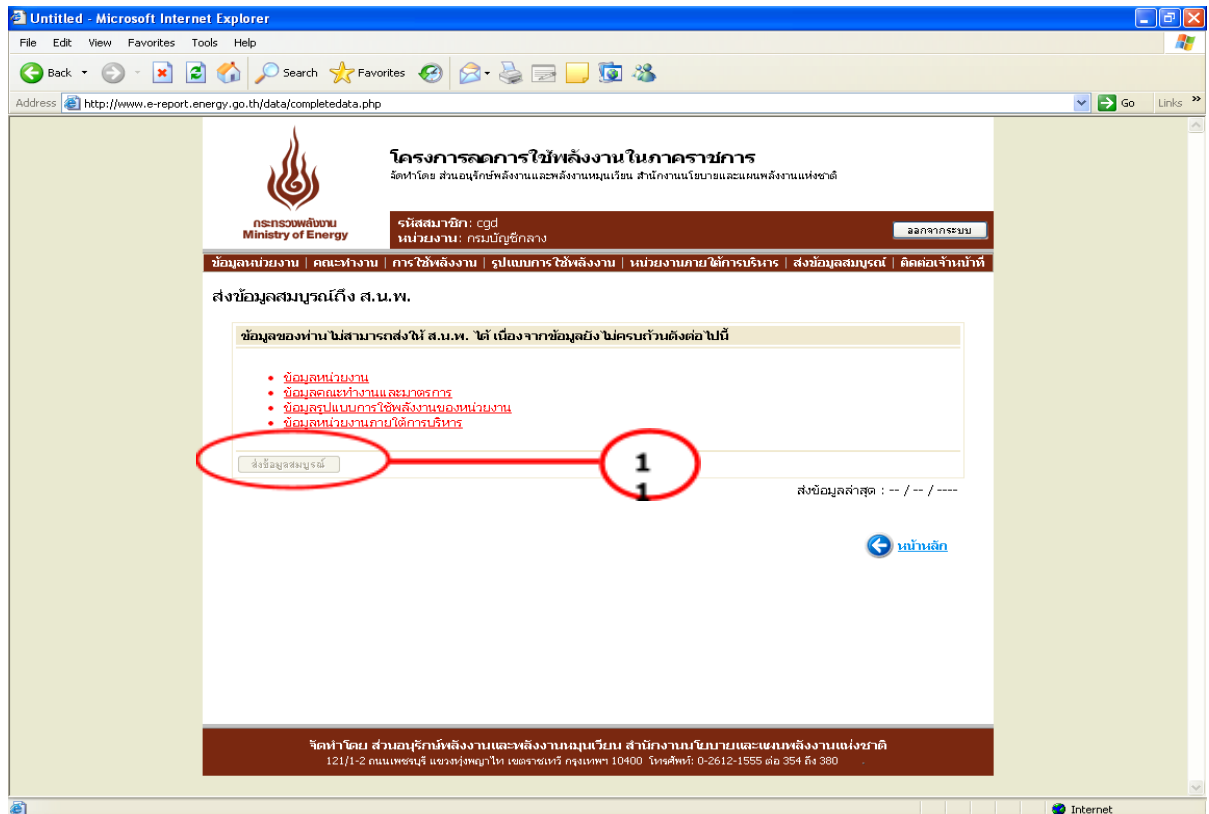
Untitled - Microsoft Internet Explorer

File Edit View Favorites Tools Help

Back Search Favorites

Address http://www.e-report.energy.go.th/data/completedata.php Go Links

โครงการลดการใช้พลังงานในภาคราชการ
จัดทำโดย ส่วนอนุรักษ์พลังงานและพลังงานหมุนเวียน สำนักงานนโยบายและแผนพลังงานแห่งชาติ

กระทรวงพลังงาน
Ministry of Energy

รหัสสมาชิก: cgd
หน่วยงาน: กรมบัญชีกลาง

ออกจากระบบ

ข้อมูลหน่วยงาน | คณะทำงาน | การใช้พลังงาน | รูปแบบการใช้พลังงาน | หน่วยงานภายใต้การบริหาร | ส่งข้อมูลสมบูรณ์ | ติดต่อเจ้าหน้าที่

ส่งข้อมูลสมบูรณ์ถึง ส.น.พ.

ข้อมูลของท่านไม่สามารถส่งให้ ส.น.พ. ได้ เนื่องจากข้อมูลยังไม่ครบถ้วนดังต่อไปนี้

• ข้อมูลหน่วยงาน
• ข้อมูลคณะทำงานและมาตรการ
• ข้อมูลรูปแบบการใช้พลังงานของหน่วยงาน
• ข้อมูลหน่วยงานภายใต้การบริหาร

ส่งข้อมูลสมบูรณ์

1
1

ส่งข้อมูลล่าสุด : -- / -- / ----

หน้าหลัก

จัดทำโดย ส่วนอนุรักษ์พลังงานและพลังงานหมุนเวียน สำนักงานนโยบายและแผนพลังงานแห่งชาติ
121/1-2 ถนนเพชรบุรี แขวงทุ่งพญาไท เขตราชเทวี กรุงเทพฯ 10400 โทรศัพท์: 0-2612-1555 ต่อ 354 ถึง 380

Internet